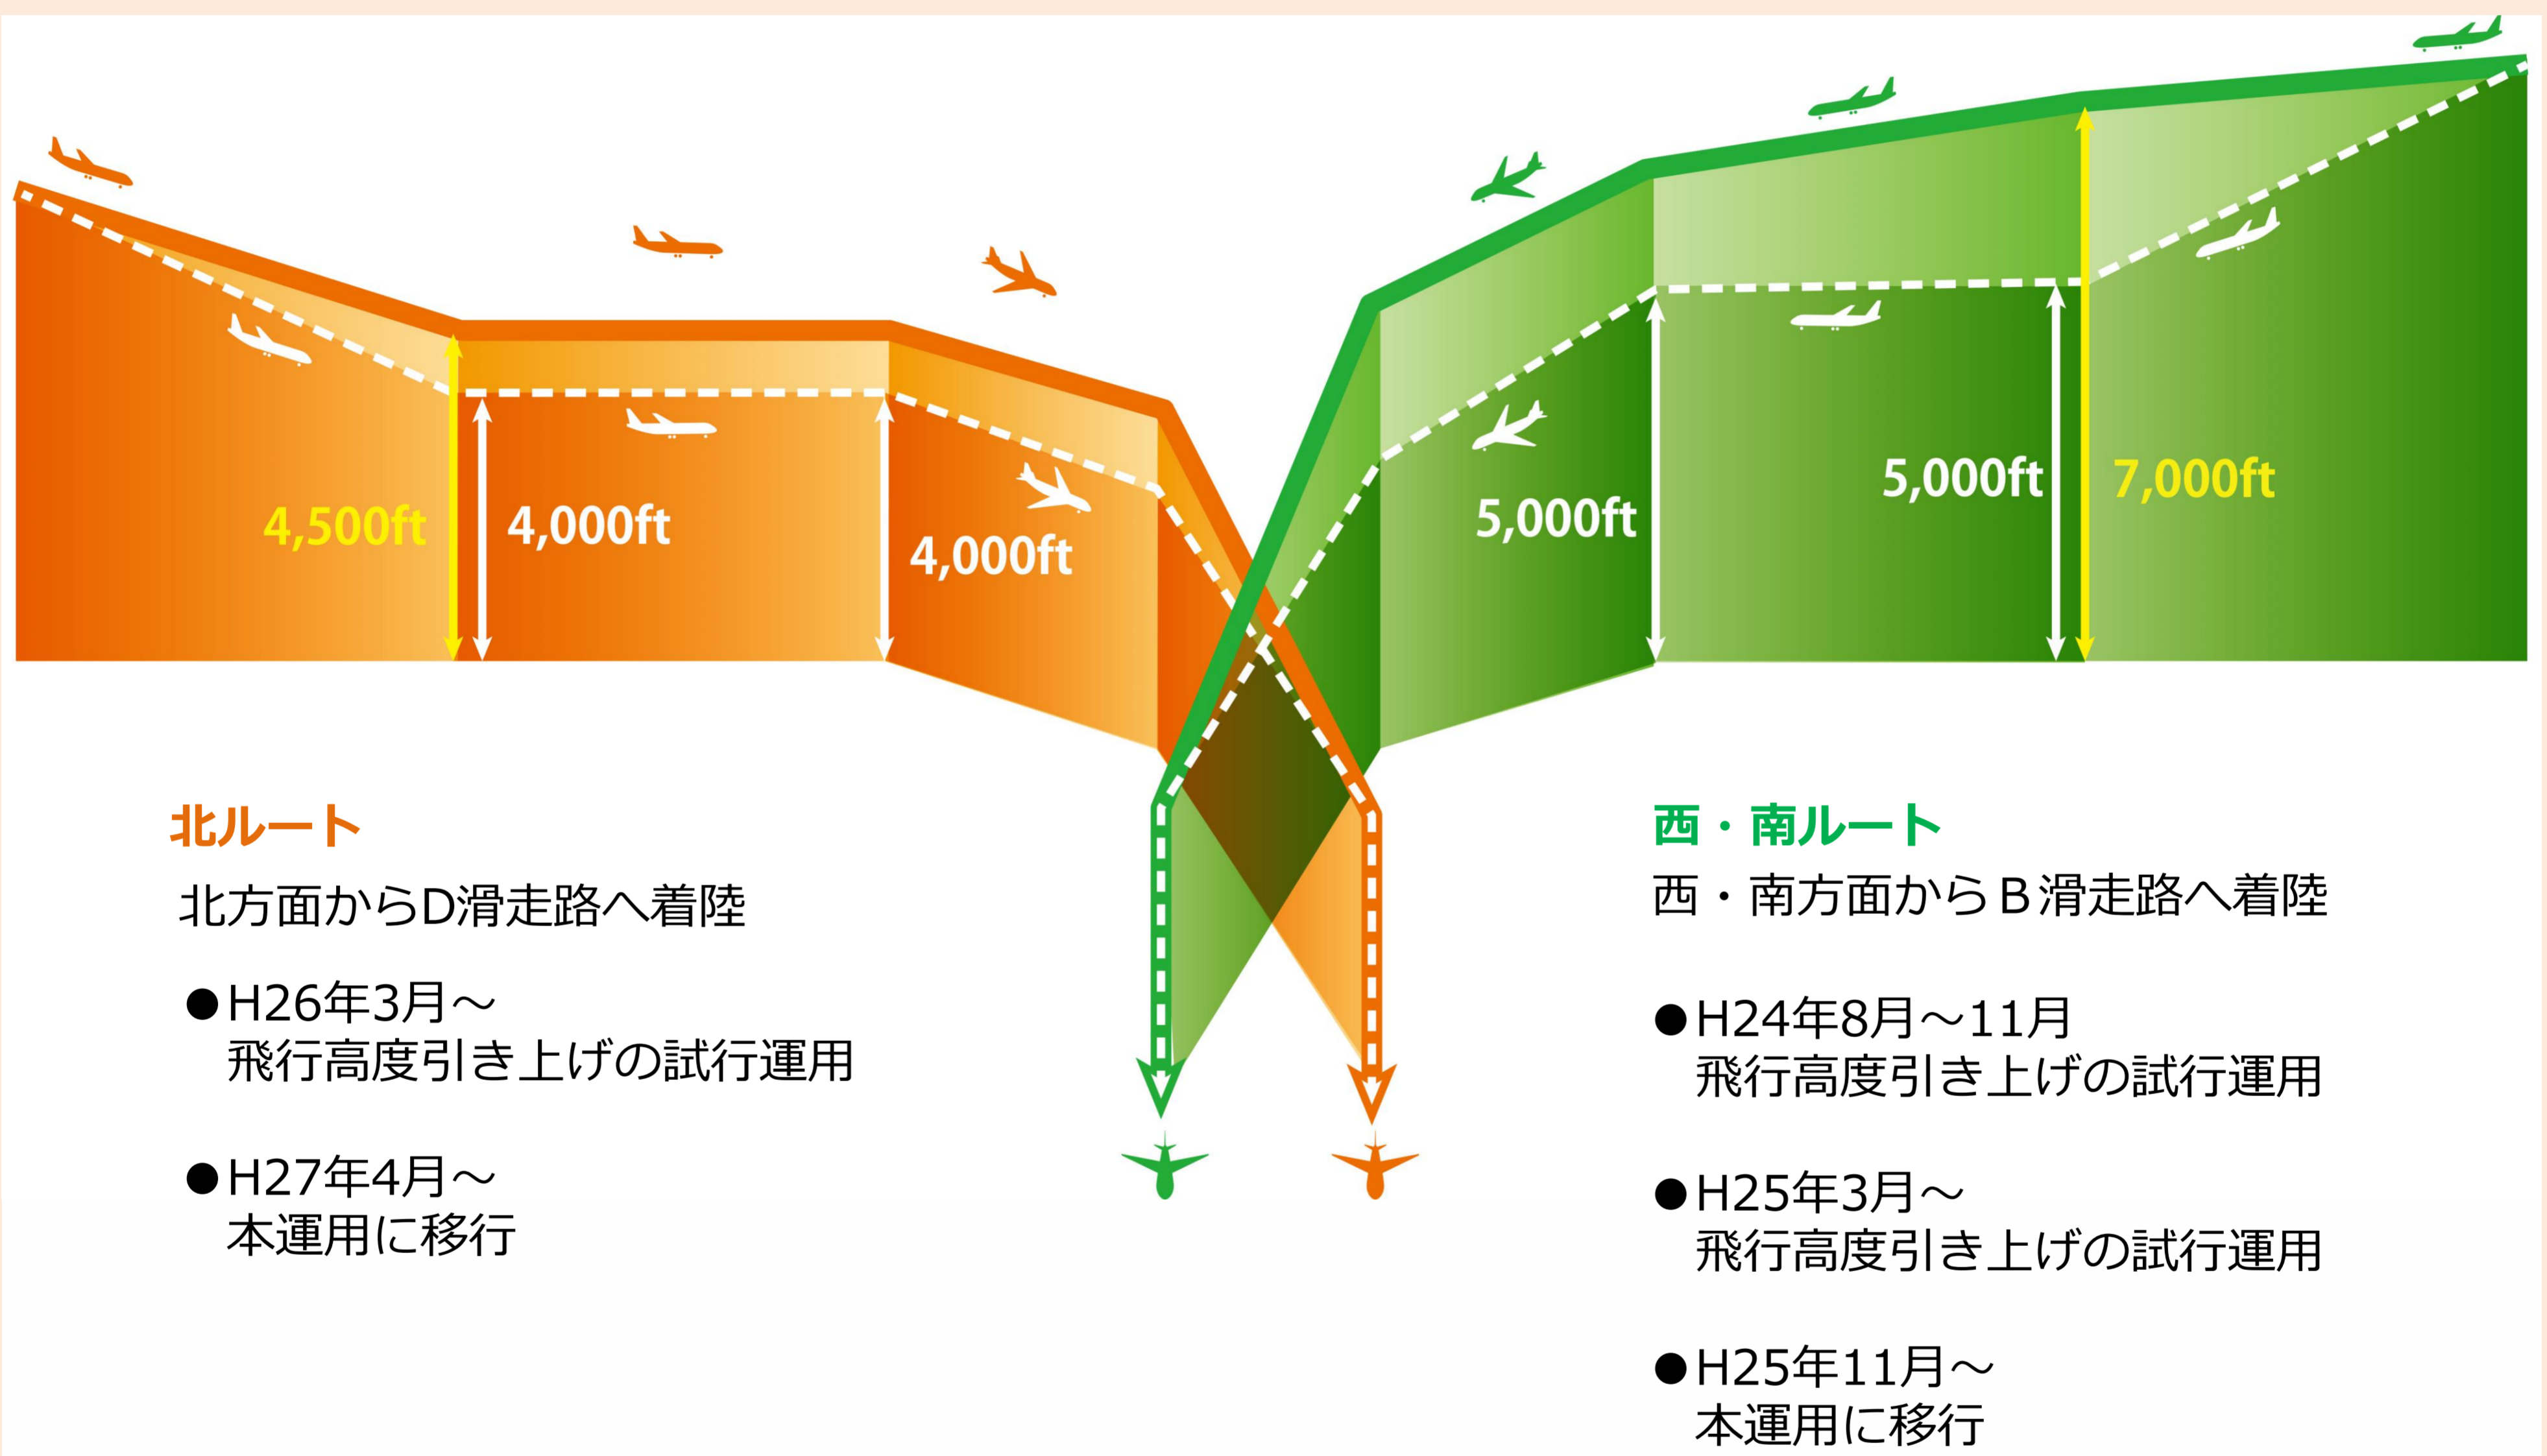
4,500ft

4,000ft

4,000ft

5,000ft

5,000ft

7,000ft

北ルート

北方面からD滑走路へ着陸

●H26年3月～
飛行高度引き上げの試行運用

●H27年4月～
本運用に移行

西・南ルート

西・南方面からＢ滑走路へ着陸

●H24年8月～11月
飛行高度引き上げの試行運用

●H25年3月～
飛行高度引き上げの試行運用

●H25年11月～
本運用に移行